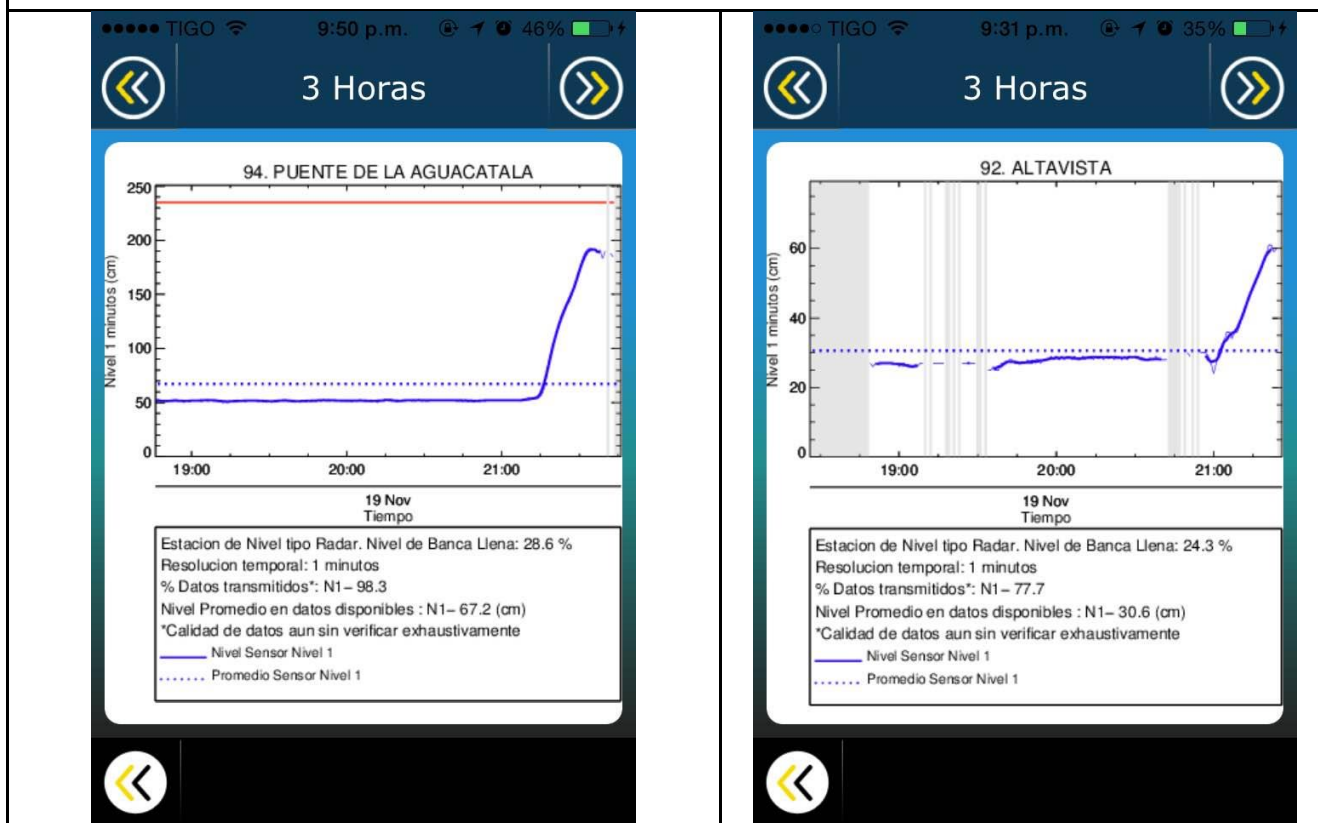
●●●●● TIGO 9:50 p.m. 46%

3 Horas

94. PUENTE DE LA AGUACATALA

250
200
150
100
50
0

Nivel 1 minutos (cm)

19:00 20:00 21:00

19 Nov
Tiempo

Estacion de Nivel tipo Radar. Nivel de Banca Llena: 28.6 %
Resolucion temporal: 1 minutos
% Datos transmitidos*: N1 – 98.3
Nivel Promedio en datos disponibles : N1 – 67.2 (cm)
*Calidad de datos aun sin verificar exhaustivamente
Nivel Sensor Nivel 1
Promedio Sensor Nivel 1

●●●●○ TIGO 9:31 p.m. 35%

3 Horas

92. ALTAVISTA

60
40
20
0

Nivel 1 minutos (cm)

19:00 20:00 21:00

19 Nov
Tiempo

Estacion de Nivel tipo Radar. Nivel de Banca Llena: 24.3 %
Resolucion temporal: 1 minutos
% Datos transmitidos*: N1 – 77.7
Nivel Promedio en datos disponibles : N1 – 30.6 (cm)
*Calidad de datos aun sin verificar exhaustivamente
Nivel Sensor Nivel 1
Promedio Sensor Nivel 1